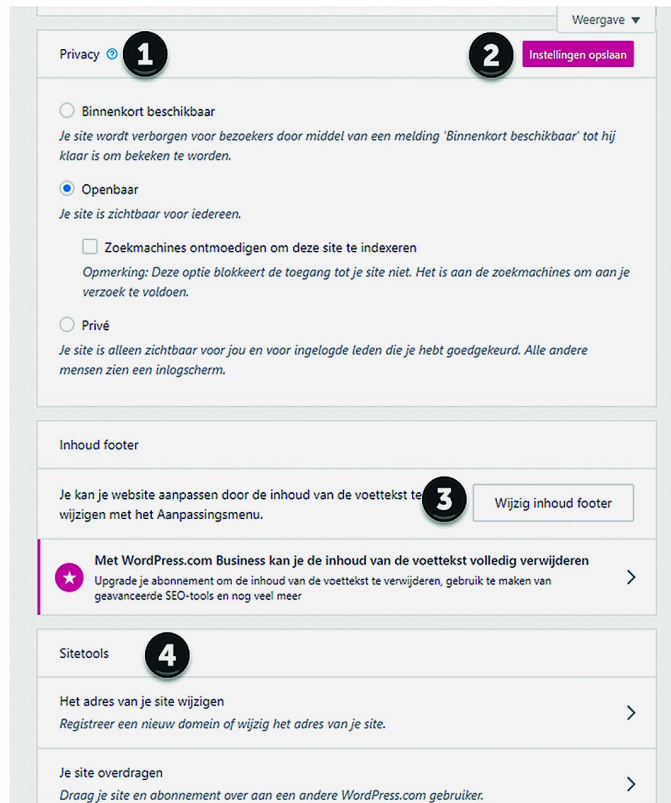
Weergave ▼

Privacy ? 1

2 Instellingen opslaan

Binnenkort beschikbaar
Je site wordt verborgen voor bezoekers door middel van een melding 'Binnenkort beschikbaar' tot hij klaar is om bekeken te worden.

Openbaar
Je site is zichtbaar voor iedereen.

Zoekmachines ontmoedigen om deze site te indexeren
Opmerking: Deze optie blokkeert de toegang tot je site niet. Het is aan de zoekmachines om aan je verzoek te voldoen.

Privé
Je site is alleen zichtbaar voor jou en voor ingelogde leden die je hebt goedgekeurd. Alle andere mensen zien een inlogscherm.

Inhoud footer

Je kan je website aanpassen door de inhoud van de voettekst te 3 wijzigen met het Aanpassingsmenu.

Wijzig inhoud footer

Met WordPress.com Business kan je de inhoud van de voettekst volledig verwijderen
Upgrade je abonnement om de inhoud van de voettekst te verwijderen, gebruik te maken van geavanceerde SEO-tools en nog veel meer

Sitetools 4

Het adres van je site wijzigen
Registreer een nieuw domein of wijzig het adres van je site.

Je site overdragen
Draag je site en abonnement over aan een andere WordPress.com gebruiker.